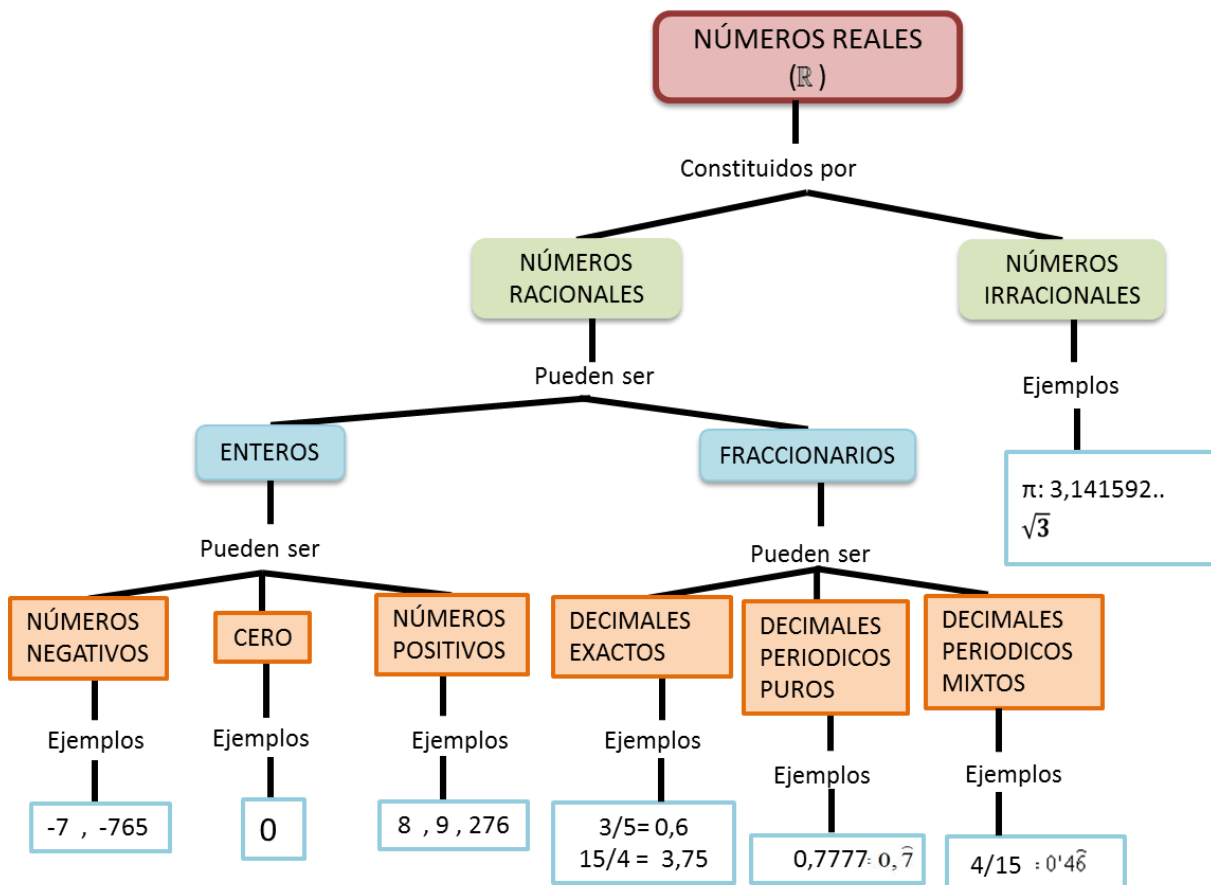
NÚMEROS REALES
($\mathbb{R}$)

Constituidos por

NÚMEROS RACIONALES

NÚMEROS IRRACIONALES

Pueden ser

Ejemplos

ENTEROS

FRACCIONARIOS

$\pi$: 3,141592..
$\sqrt{3}$

Pueden ser

Pueden ser

NÚMEROS NEGATIVOS

CERO

NÚMEROS POSITIVOS

DECIMALES EXACTOS

DECIMALES PERIODICOS PUROS

DECIMALES PERIODICOS MIXTOS

Ejemplos

Ejemplos

Ejemplos

Ejemplos

Ejemplos

Ejemplos

-7 , -765

0

8 , 9 , 276

3/5= 0,6
15/4 = 3,75

0,7777 $= 0,\widehat{7}$

4/15 $= 0'4\widehat{6}$